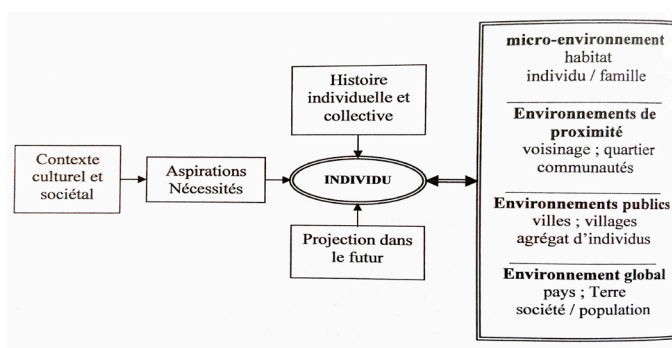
Contexte culturel et sociétal

Aspirations
Nécessités

Histoire individuelle et collective

INDIVIDU

Projection dans le futur

**micro-environnement**
habitat
individu / famille

**Environnements de proximité**
voisinage ; quartier
communautés

**Environnements publics**
villes ; villages
agrégat d'individus

**Environnement global**
pays ; Terre
société / population